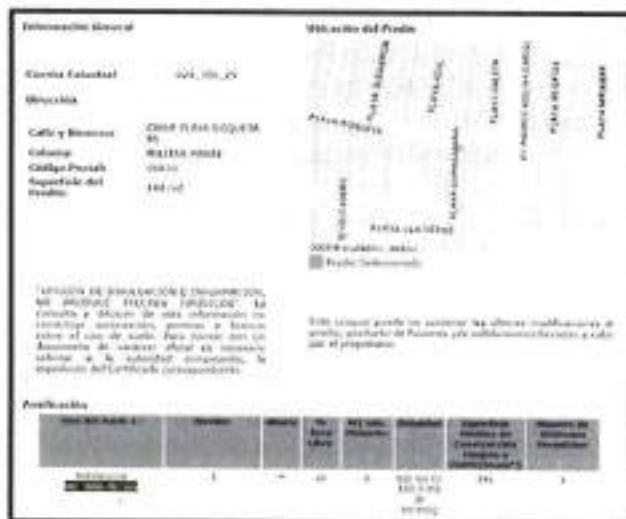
Información General

Cuenta Catastral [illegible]

Dirección

Calle y Número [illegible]

Colonia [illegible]

Código Postal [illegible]

Superficie del Predio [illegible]

Ubicación del Predio

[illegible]

Predio Seleccionado

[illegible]

Este croquis puede no contener las últimas modificaciones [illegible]

Zonificación

| Uso del Suelo 1 | Niveles | Altura | % Área Libre | M2 min. Vivienda | Densidad | Superficie Máxima de Construcción | Número de Viviendas Permitidas |
|---|---|---|---|---|---|---|---|
| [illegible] | 3 | - | 20 | 0 | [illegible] | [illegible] | 1 |